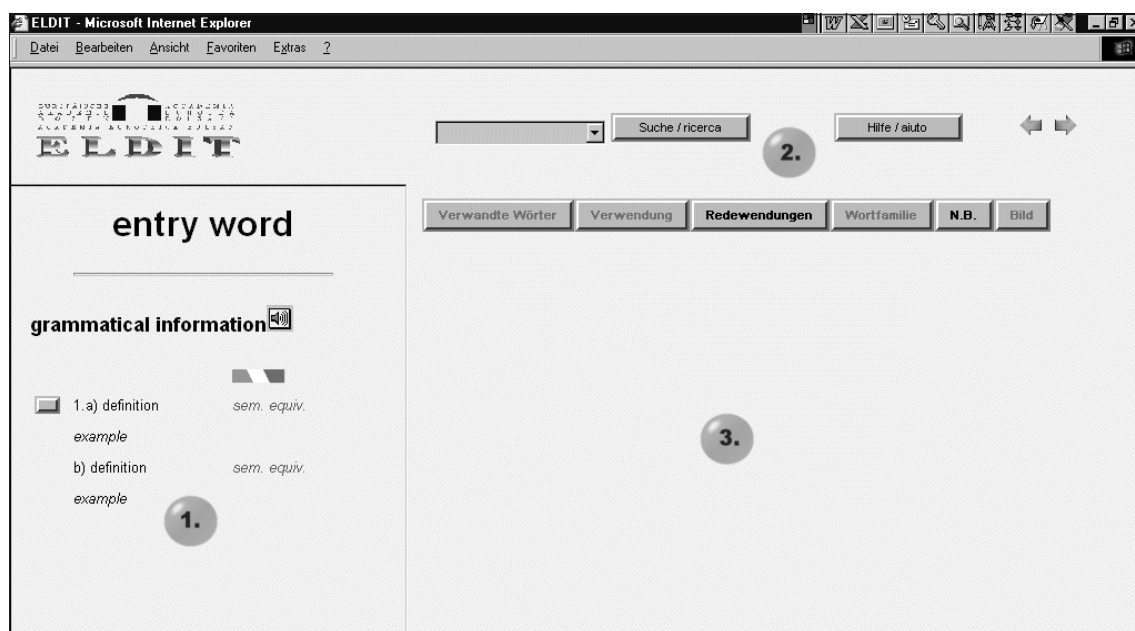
ELDIT - Microsoft Internet Explorer

Datei Bearbeiten Ansicht Favoriten Extras ?

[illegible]
ELDIT

Suche / ricerca

Hilfe / aiuto

2.

entry word

Verwandte Wörter | Verwendung | Redewendungen | Wortfamilie | N.B. | Bild

grammatical information

1.a) definition sem. equiv.
example
b) definition sem. equiv.
example

1.

3.